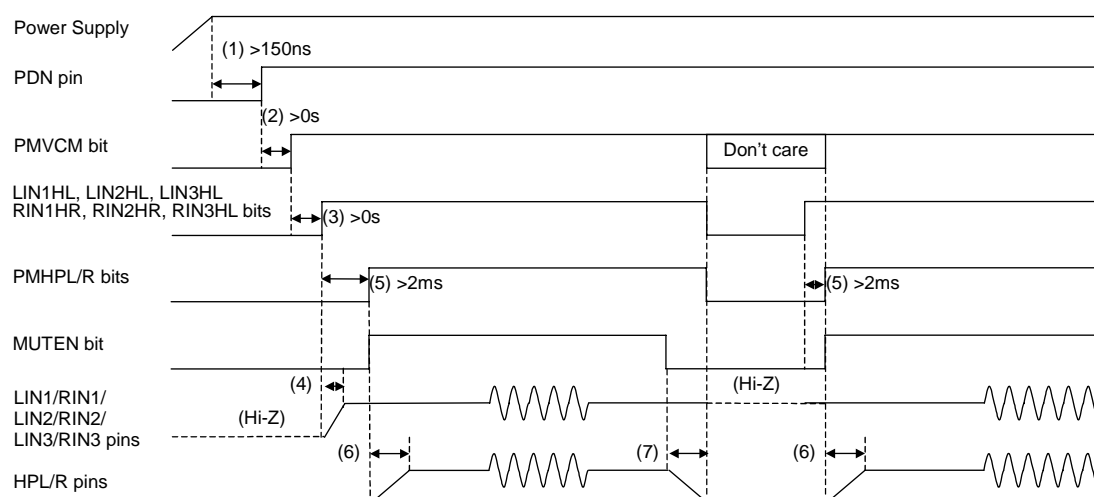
Power Supply

(1) >150ns

PDN pin

(2) >0s

PMVCM bit

Don't care

LIN1HL, LIN2HL, LIN3HL RIN1HR, RIN2HR, RIN3HL bits

(3) >0s

PMHPL/R bits

(5) >2ms

(5) >2ms

MUTEN bit

(4)

LIN1/RIN1/ LIN2/RIN2/ LIN3/RIN3 pins

(Hi-Z)

(Hi-Z)

(6)

(7)

(6)

HPL/R pins